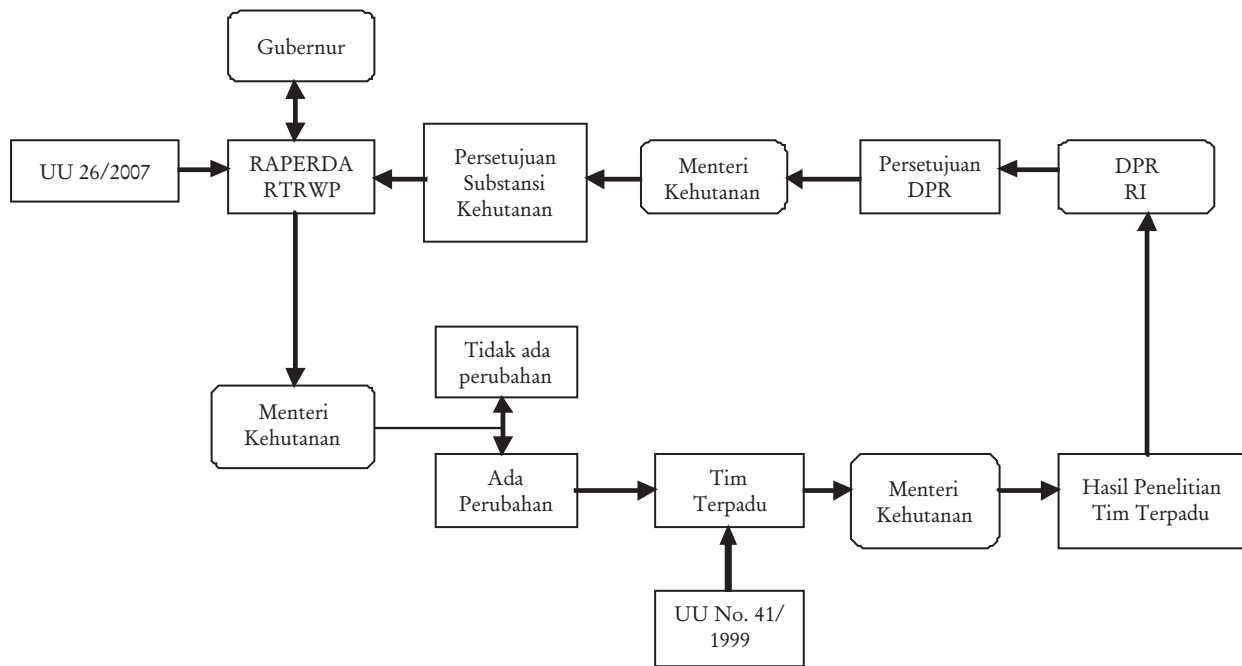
Gubernur

UU 26/2007

RAPERDA RTRWP

Persetujuan Substansi Kehutanan

Menteri Kehutanan

Persetujuan DPR

DPR RI

Tidak ada perubahan

Menteri Kehutanan

Ada Perubahan

Tim Terpadu

Menteri Kehutanan

Hasil Penelitian Tim Terpadu

UU No. 41/ 1999